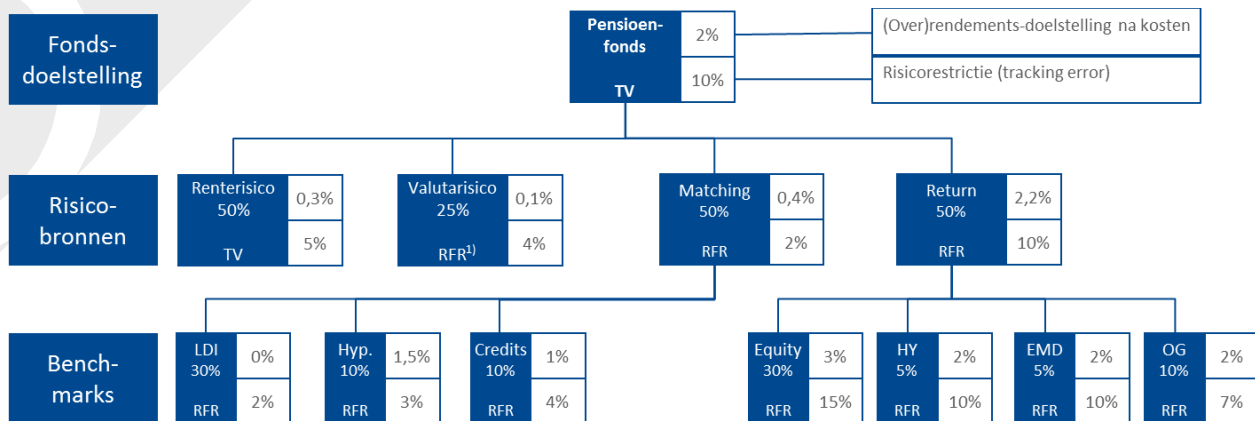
Fondsdoelstelling

Pensioenfonds
TV
2%
10%

(Over)rendements-doelstelling na kosten
Risicorestrictie (tracking error)

Risicobronnen

Renterisico
50%
TV
0,3%
5%

Valutarisico
25%
RFR$^{1)}$
0,1%
4%

Matching
50%
RFR
0,4%
2%

Return
50%
RFR
2,2%
10%

Benchmarks

LDI
30%
RFR
0%
2%

Hyp.
10%
RFR
1,5%
3%

Credits
10%
RFR
1%
4%

Equity
30%
RFR
3%
15%

HY
5%
RFR
2%
10%

EMD
5%
RFR
2%
10%

OG
10%
RFR
2%
7%